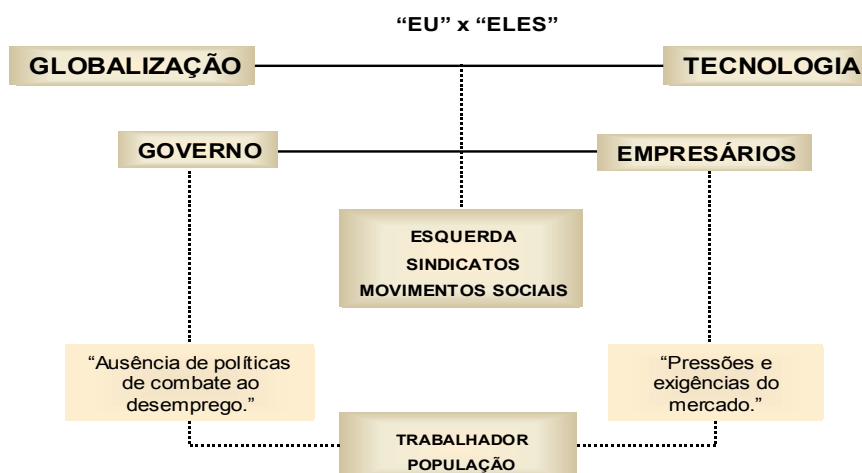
"EU" x "ELES"

GLOBALIZAÇÃO

TECNOLOGIA

GOVERNO

EMPRESÁRIOS

ESQUERDA
SINDICATOS
MOVIMENTOS SOCIAIS

"Ausência de políticas de combate ao desemprego."

"Pressões e exigências do mercado."

TRABALHADOR
POPULAÇÃO